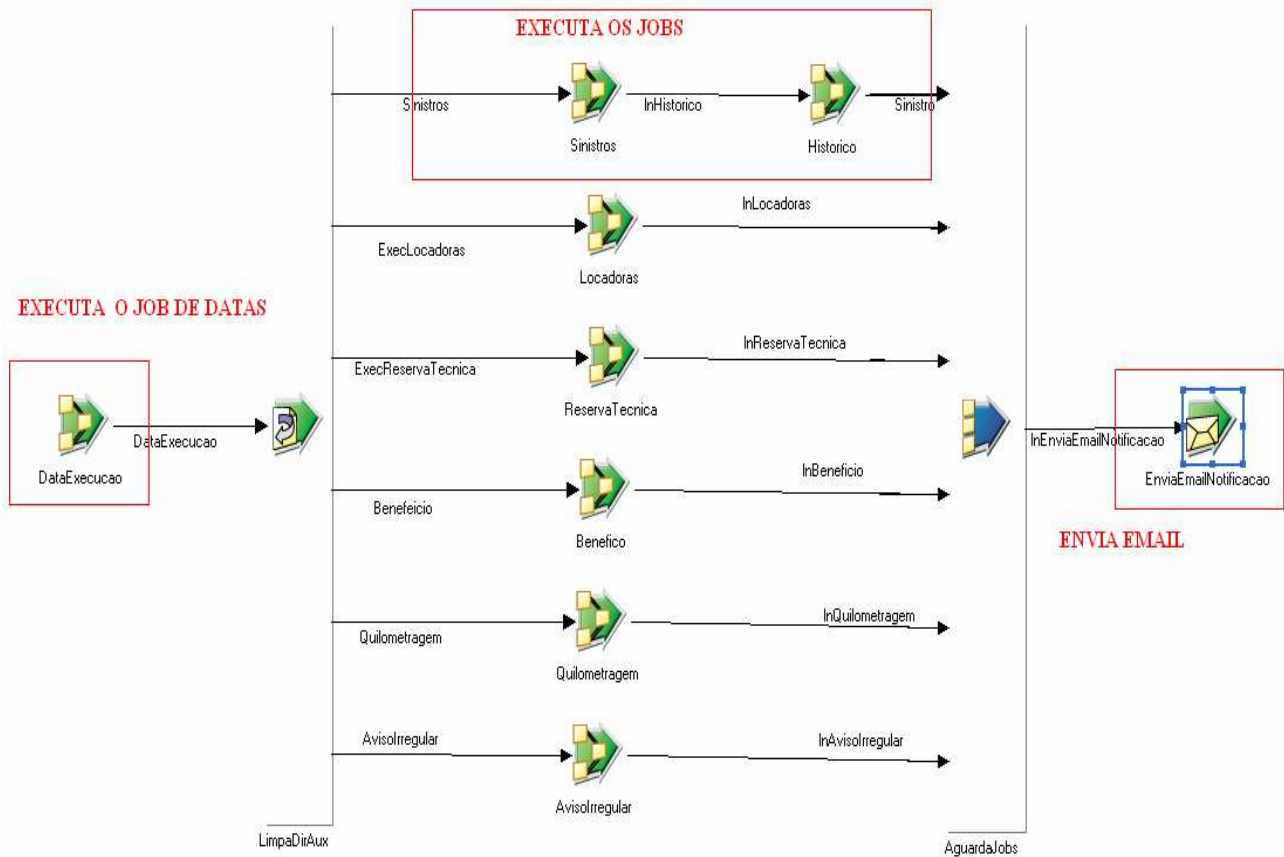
EXECUTA OS JOBS

Sinistros
InHistorico
Sinistro
Sinistros
Historico

InLocadoras
ExecLocadoras
Locadoras

EXECUTA O JOB DE DATAS

InReservaTecnica
ExecReservaTecnica
ReservaTecnica

DataExecucao
DataExecucao

InEnviaEmailNotificacao
EnviaEmailNotificacao

InBeneficio
Benefeicio
Benefico

ENVIA EMAIL

InQuilometragem
Quilometragem
Quilometragem

AvisoIrregular
InAvisoIrregular
AvisoIrregular

LimpaDirAux
AguardaJobs